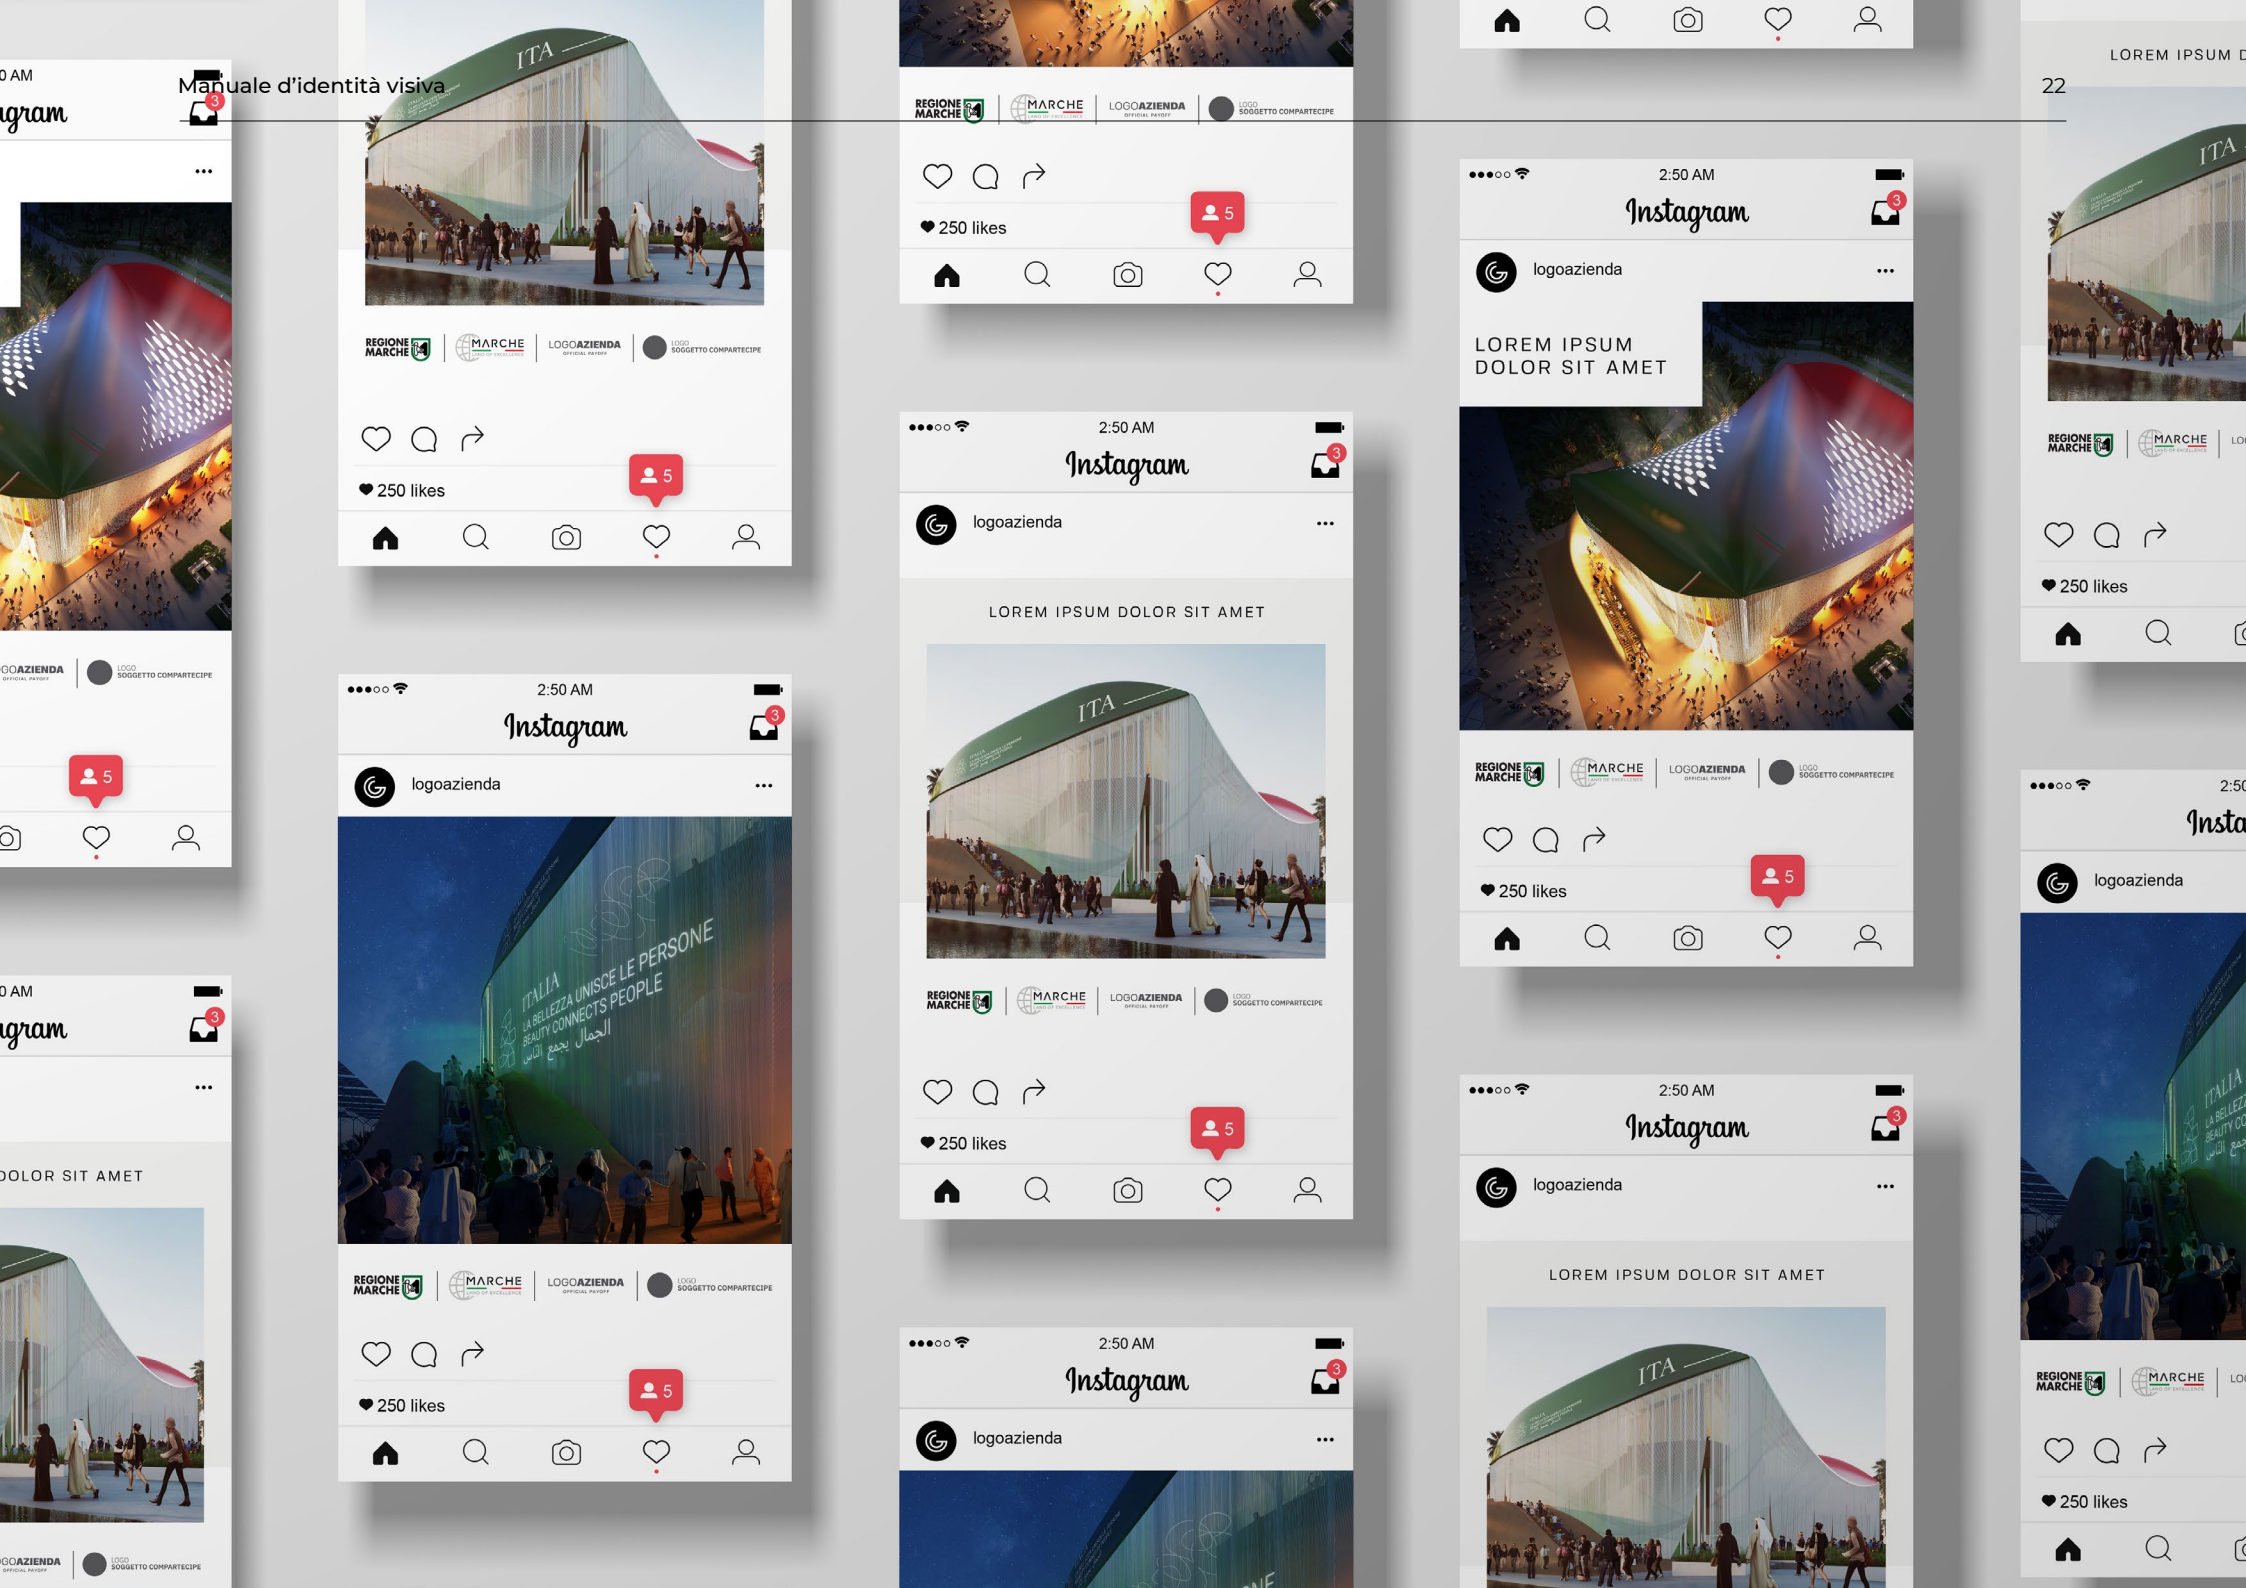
Manuale d'identità visiva

22

0 AM
gram
3
...
GOAZIENDA
LOGO SOGGETTO COMPARTECIPE
5

ITA
REGIONE MARCHE | MARCHE | LOGOAZIENDA OFFICIAL PAYOFF | LOGO SOGGETTO COMPARTECIPE
250 likes
5

REGIONE MARCHE | MARCHE | LOGOAZIENDA OFFICIAL PAYOFF | LOGO SOGGETTO COMPARTECIPE
250 likes
5

2:50 AM
Instagram
3
logoazienda
...
LOREM IPSUM DOLOR SIT AMET
REGIONE MARCHE | MARCHE | LOGOAZIENDA OFFICIAL PAYOFF | LOGO SOGGETTO COMPARTECIPE
250 likes
5

LOREM IPSUM D

0 AM
gram
3
...
DOLOR SIT AMET
GOAZIENDA
LOGO SOGGETTO COMPARTECIPE

2:50 AM
Instagram
3
logoazienda
...
ITALIA
LA BELLEZZA UNISCE LE PERSONE
BEAUTY CONNECTS PEOPLE
الجمال يجمع الناس
REGIONE MARCHE | MARCHE | LOGOAZIENDA OFFICIAL PAYOFF | LOGO SOGGETTO COMPARTECIPE
250 likes
5

2:50 AM
Instagram
3
logoazienda
...
LOREM IPSUM DOLOR SIT AMET
ITA
REGIONE MARCHE | MARCHE | LOGOAZIENDA OFFICIAL PAYOFF | LOGO SOGGETTO COMPARTECIPE
250 likes
5

2:50 AM
Instagram
3
logoazienda
...

2:50 AM
Instagram
3
logoazienda
...
LOREM IPSUM
DOLOR SIT AMET
REGIONE MARCHE | MARCHE | LOGOAZIENDA OFFICIAL PAYOFF | LOGO SOGGETTO COMPARTECIPE
250 likes
5

2:50 AM
Instagram
3
logoazienda
...
LOREM IPSUM DOLOR SIT AMET
ITA

ITA
REGIONE MARCHE | MARCHE | LO
250 likes

2:50
Insta
logoazienda
ITALIA
LA BELLEZ
BEAUTY C
REGIONE MARCHE | MARCHE | LO
250 likes